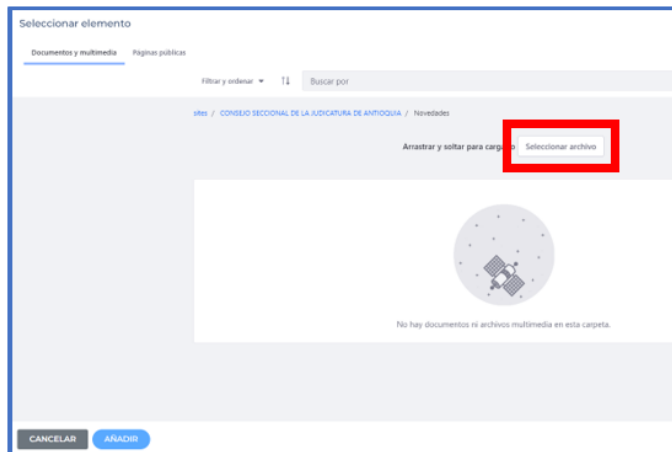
Seleccionar elemento

Documentos y multimedia

Paginas públicas

Filtrar y ordenar

Buscar por

sites / CONSEJO SECCIONAL DE LA JUDICATURA DE ANTIOQUIA / Novedades

Arrastrar y soltar para carga

Seleccionar archivo

No hay documentos ni archivos multimedia en esta carpeta.

CANCELAR

AÑADIR